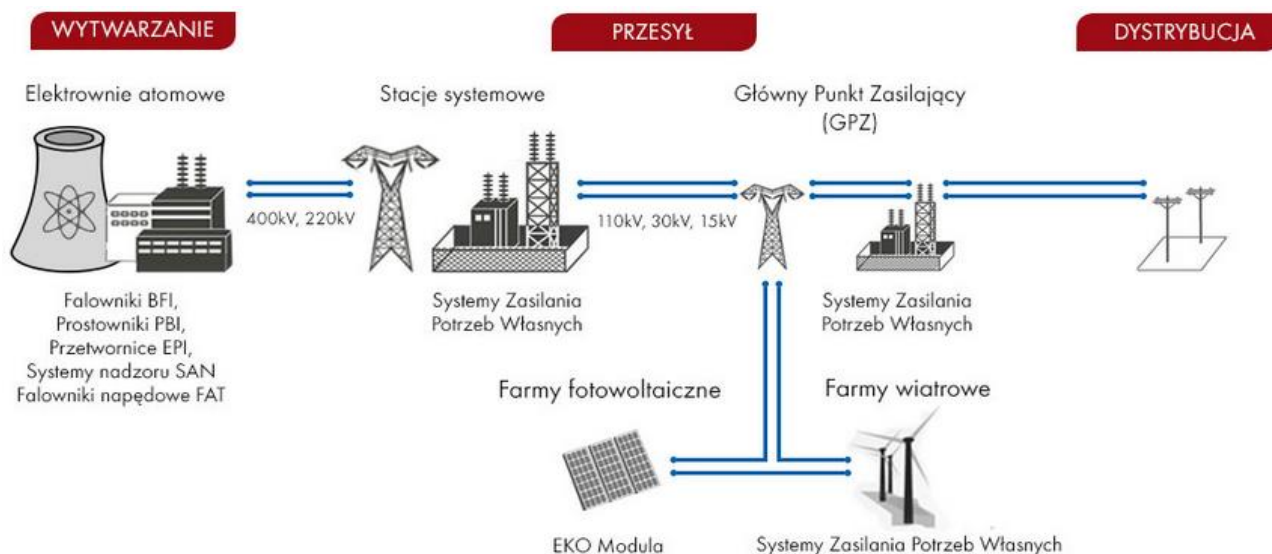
WYTWARZANIE

PRZESYŁ

DYSTRYBUCJA

Elektrownie atomowe

Stacje systemowe

Główny Punkt Zasilający (GPZ)

400kV, 220kV

110kV, 30kV, 15kV

Falowniki BFI, Prostowniki PBI, Przetwornice EPI, Systemy nadzoru SAN Falowniki napędowe FAT

Systemy Zasilania Potrzeb Własnych

Systemy Zasilania Potrzeb Własnych

Farmy fotowoltaiczne

Farmy wiatrowe

EKO Modula

Systemy Zasilania Potrzeb Własnych